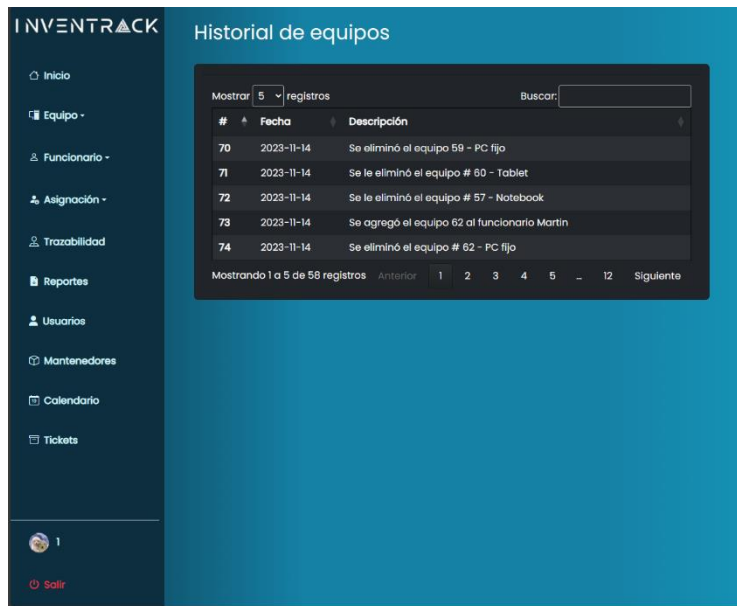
INVENTRACK

Inicio

Equipo

Funcionario

Asignación

Trazabilidad

Reportes

Usuarios

Mantenedores

Calendario

Tickets

1

Salir

Historial de equipos

Mostrar 5 registros

Buscar:

| # | Fecha | Descripción |
|---|---|---|
| 70 | 2023-11-14 | Se eliminó el equipo 59 - PC fijo |
| 71 | 2023-11-14 | Se le eliminó el equipo # 60 - Tablet |
| 72 | 2023-11-14 | Se le eliminó el equipo # 57 - Notebook |
| 73 | 2023-11-14 | Se agregó el equipo 62 al funcionario Martin |
| 74 | 2023-11-14 | Se eliminó el equipo # 62 - PC fijo |

Mostrando 1 a 5 de 58 registros

Anterior 1 2 3 4 5 … 12 Siguiente